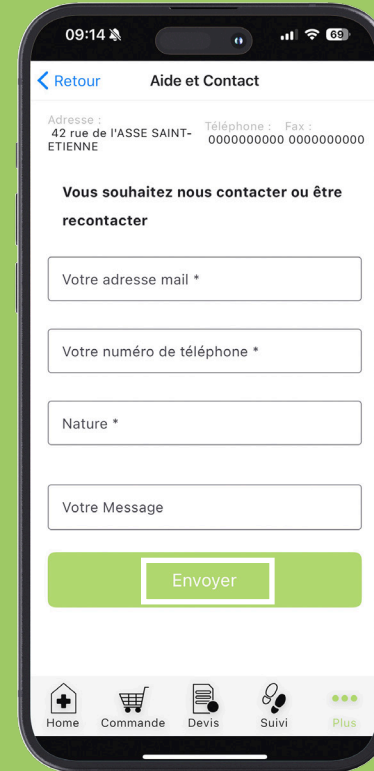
09:14

69

Retour

Aide et Contact

Adresse :
42 rue de l'ASSE SAINT-ETIENNE

Téléphone : Fax :
0000000000 0000000000

Vous souhaitez nous contacter ou être recontacter

Votre adresse mail *

Votre numéro de téléphone *

Nature *

Votre Message

Envoyer

Home Commande Devis Suivi Plus